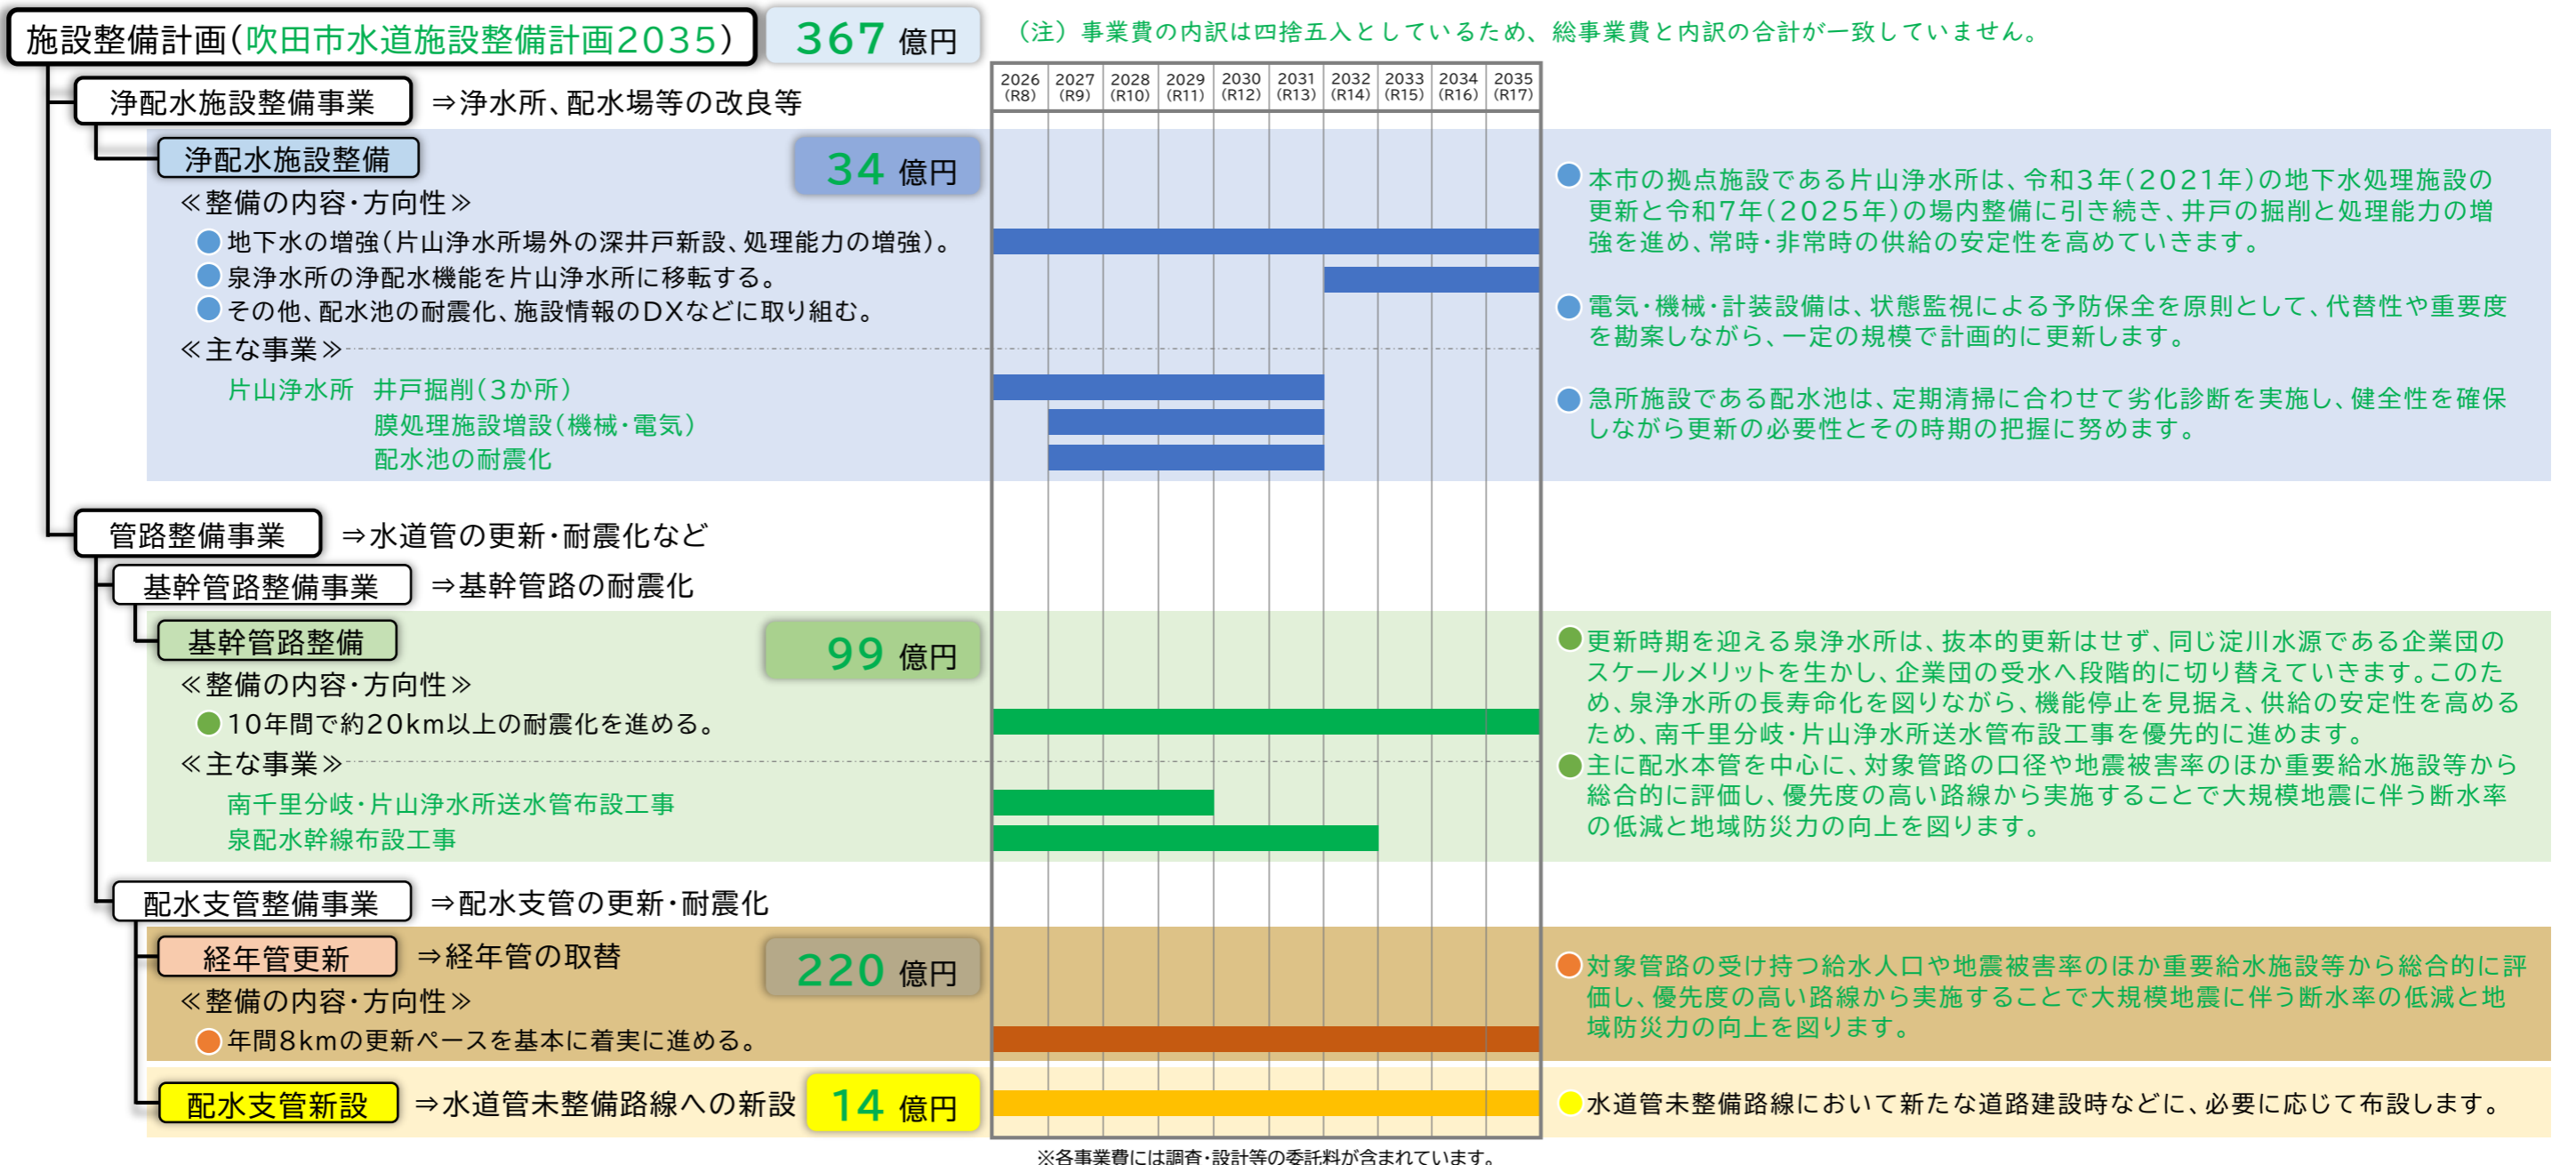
施設整備計画(吹田市水道施設整備計画2035) 367 億円

(注)事業費の内訳は四捨五入としているため、総事業費と内訳の合計が一致していません。

| 2026 (R8) | 2027 (R9) | 2028 (R10) | 2029 (R11) | 2030 (R12) | 2031 (R13) | 2032 (R14) | 2033 (R15) | 2034 (R16) | 2035 (R17) |
|---|---|---|---|---|---|---|---|---|---|

浄配水施設整備事業 ⇒浄水所、配水場等の改良等

浄配水施設整備 34 億円

≪整備の内容・方向性≫

地下水の増強(片山浄水所場外の深井戸新設、処理能力の増強)。

泉浄水所の浄配水機能を片山浄水所に移転する。

その他、配水池の耐震化、施設情報のDXなどに取り組む。

≪主な事業≫

片山浄水所 井戸掘削(3か所)

膜処理施設増設(機械・電気)

配水池の耐震化

本市の拠点施設である片山浄水所は、令和3年(2021年)の地下水処理施設の更新と令和7年(2025年)の場内整備に引き続き、井戸の掘削と処理能力の増強を進め、常時・非常時の供給の安定性を高めていきます。

電気・機械・計装設備は、状態監視による予防保全を原則として、代替性や重要度を勘案しながら、一定の規模で計画的に更新します。

急所施設である配水池は、定期清掃に合わせて劣化診断を実施し、健全性を確保しながら更新の必要性とその時期の把握に努めます。

管路整備事業 ⇒水道管の更新・耐震化など

基幹管路整備事業 ⇒基幹管路の耐震化

基幹管路整備 99 億円

≪整備の内容・方向性≫

10年間で約20km以上の耐震化を進める。

≪主な事業≫

南千里分岐・片山浄水所送水管布設工事

泉配水幹線布設工事

更新時期を迎える泉浄水所は、抜本的更新はせず、同じ淀川水源である企業団のスケールメリットを生かし、企業団の受水へ段階的に切り替えていきます。このため、泉浄水所の長寿命化を図りながら、機能停止を見据え、供給の安定性を高めるため、南千里分岐・片山浄水所送水管布設工事を優先的に進めます。

主に配水本管を中心に、対象管路の口径や地震被害率のほか重要給水施設等から総合的に評価し、優先度の高い路線から実施することで大規模地震に伴う断水率の低減と地域防災力の向上を図ります。

配水支管整備事業 ⇒配水支管の更新・耐震化

経年管更新 ⇒経年管の取替 220 億円

≪整備の内容・方向性≫

年間8kmの更新ペースを基本に着実に進める。

対象管路の受け持つ給水人口や地震被害率のほか重要給水施設等から総合的に評価し、優先度の高い路線から実施することで大規模地震に伴う断水率の低減と地域防災力の向上を図ります。

配水支管新設 ⇒水道管未整備路線への新設 14 億円

水道管未整備路線において新たな道路建設時などに、必要に応じて布設します。

※各事業費には調査・設計等の委託料が含まれています。